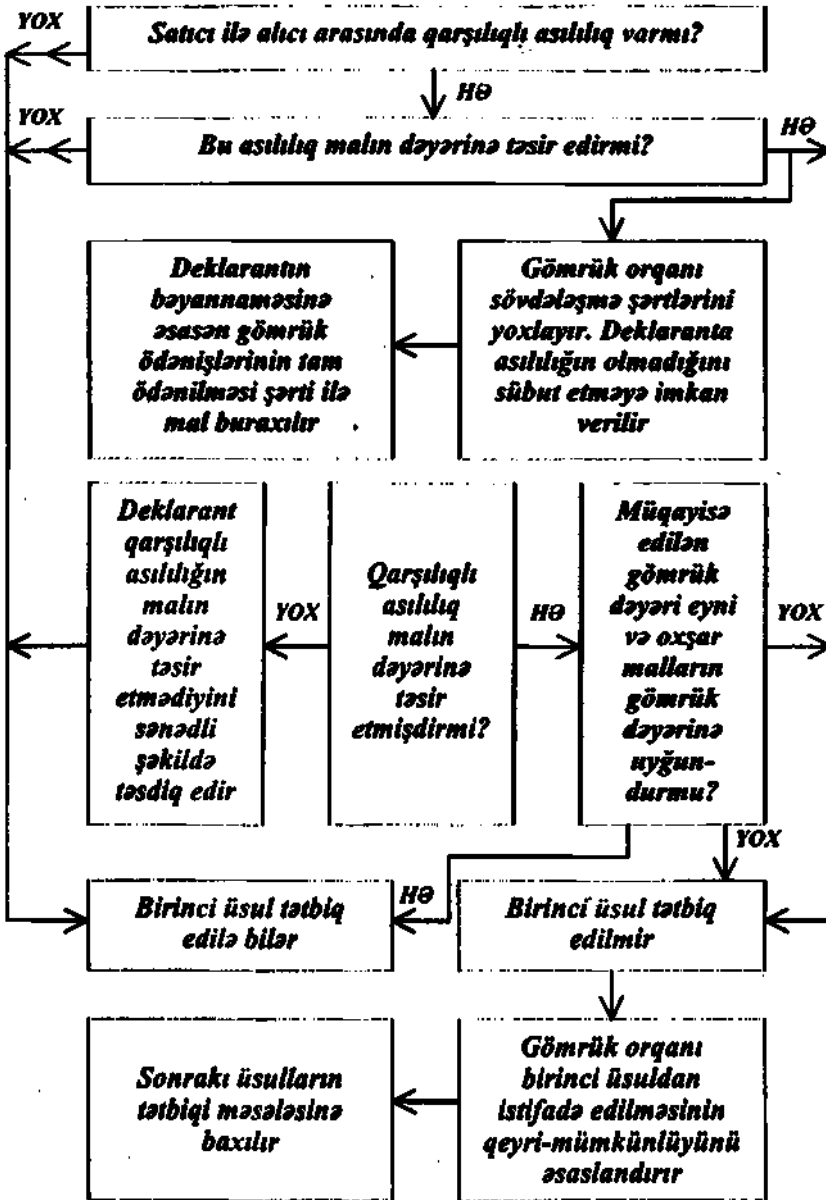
YOX

Satıcı ilə alıcı arasında qarşılıqlı asılılıq varmı?

HƏ

YOX

Bu asılılıq malın dəyərinə təsir edirmi?

HƏ

Deklarantın bəyannaməsinə əsasən gömrük ödənişlərinin tam ödənilməsi şərti ilə mal buraxılır

Gömrük orqanı sövdələşmə şərtlərini yoxlayır. Deklaranta asılılığın olmadığını sübut etməyə imkan verilir

Deklarant qarşılıqlı asılılığın malın dəyərinə təsir etmədiyini sənədli şəkildə təsdiq edir

YOX

Qarşılıqlı asılılıq malın dəyərinə təsir etmişdirmi?

HƏ

Müqayisə edilən gömrük dəyəri eyni və oxşar malların gömrük dəyərinə uyğundurmu?

YOX

YOX

HƏ

Birinci üsul tətbiq edilə bilər

Birinci üsul tətbiq edilmir

Sonrakı üsulların tətbiqi məsələsinə baxılır

Gömrük orqanı birinci üsuldan istifadə edilməsinin qeyri-mümkünlüyünü əsaslandırır